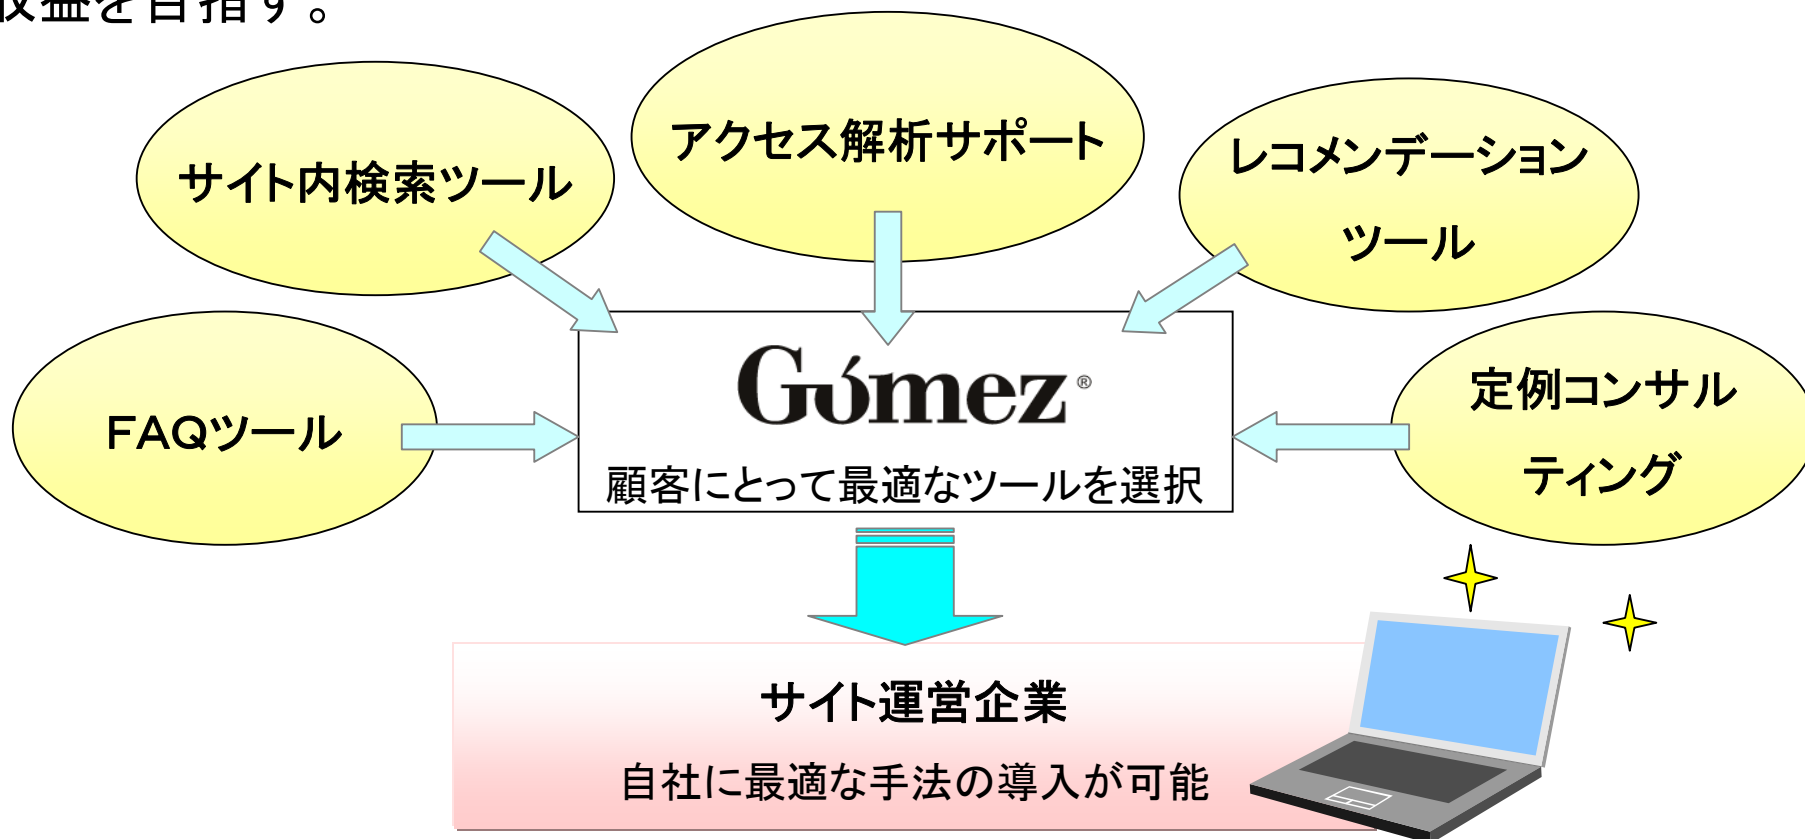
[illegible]益を目指す。

サイト内検索ツール

アクセス解析サポート

レコメンデーション

ツール

FAQツール

Gómez®

顧客にとって最適なツールを選択

定例コンサル

ティング

サイト運営企業

自社に最適な手法の導入が可能